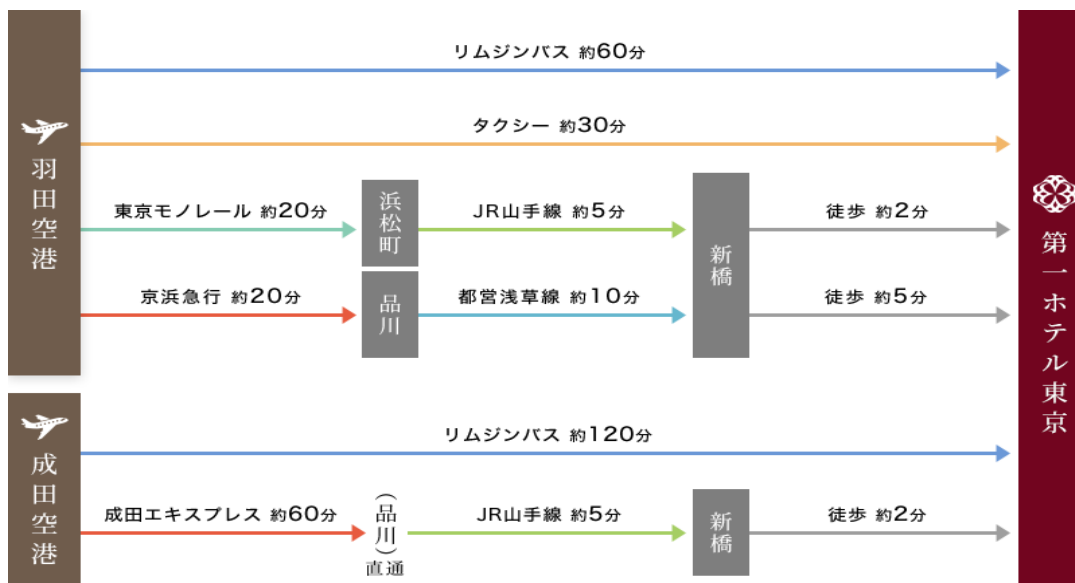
羽田空港

リムジンバス 約60分

タクシー 約30分

東京モノレール 約20分

浜松町

JR山手線 約5分

京浜急行 約20分

品川

都営浅草線 約10分

新橋

徒歩 約2分

徒歩 約5分

成田空港

リムジンバス 約120分

成田エキスプレス 約60分

（品川）直通

JR山手線 約5分

新橋

徒歩 約2分

第一ホテル東京